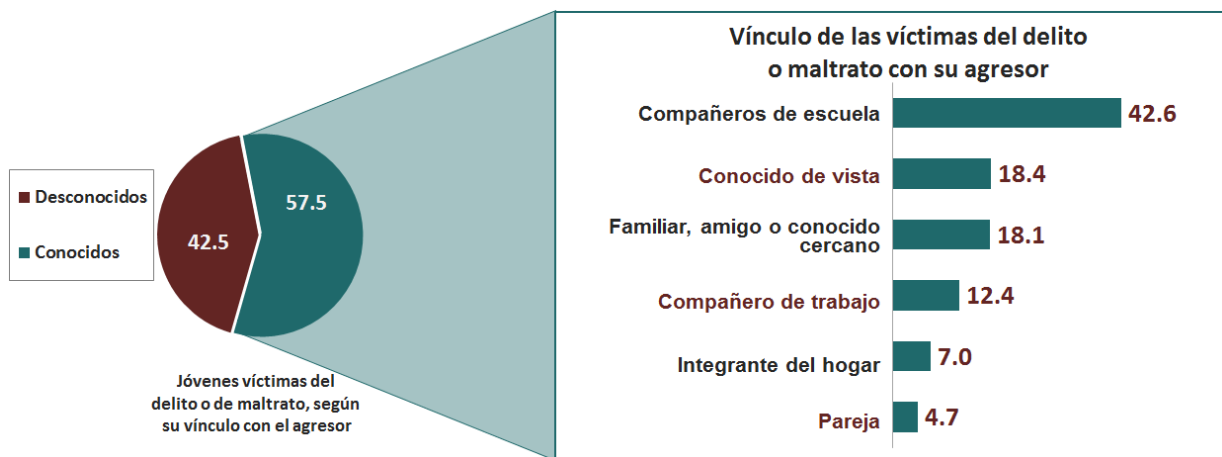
Desconocidos

Conocidos

42.5

57.5

Jóvenes víctimas del delito o de maltrato, según su vínculo con el agresor

Vínculo de las víctimas del delito o maltrato con su agresor

| | |
|---|---|
| Compañeros de escuela | 42.6 |
| Conocido de vista | 18.4 |
| Familiar, amigo o conocido cercano | 18.1 |
| Compañero de trabajo | 12.4 |
| Integrante del hogar | 7.0 |
| Pareja | 4.7 |